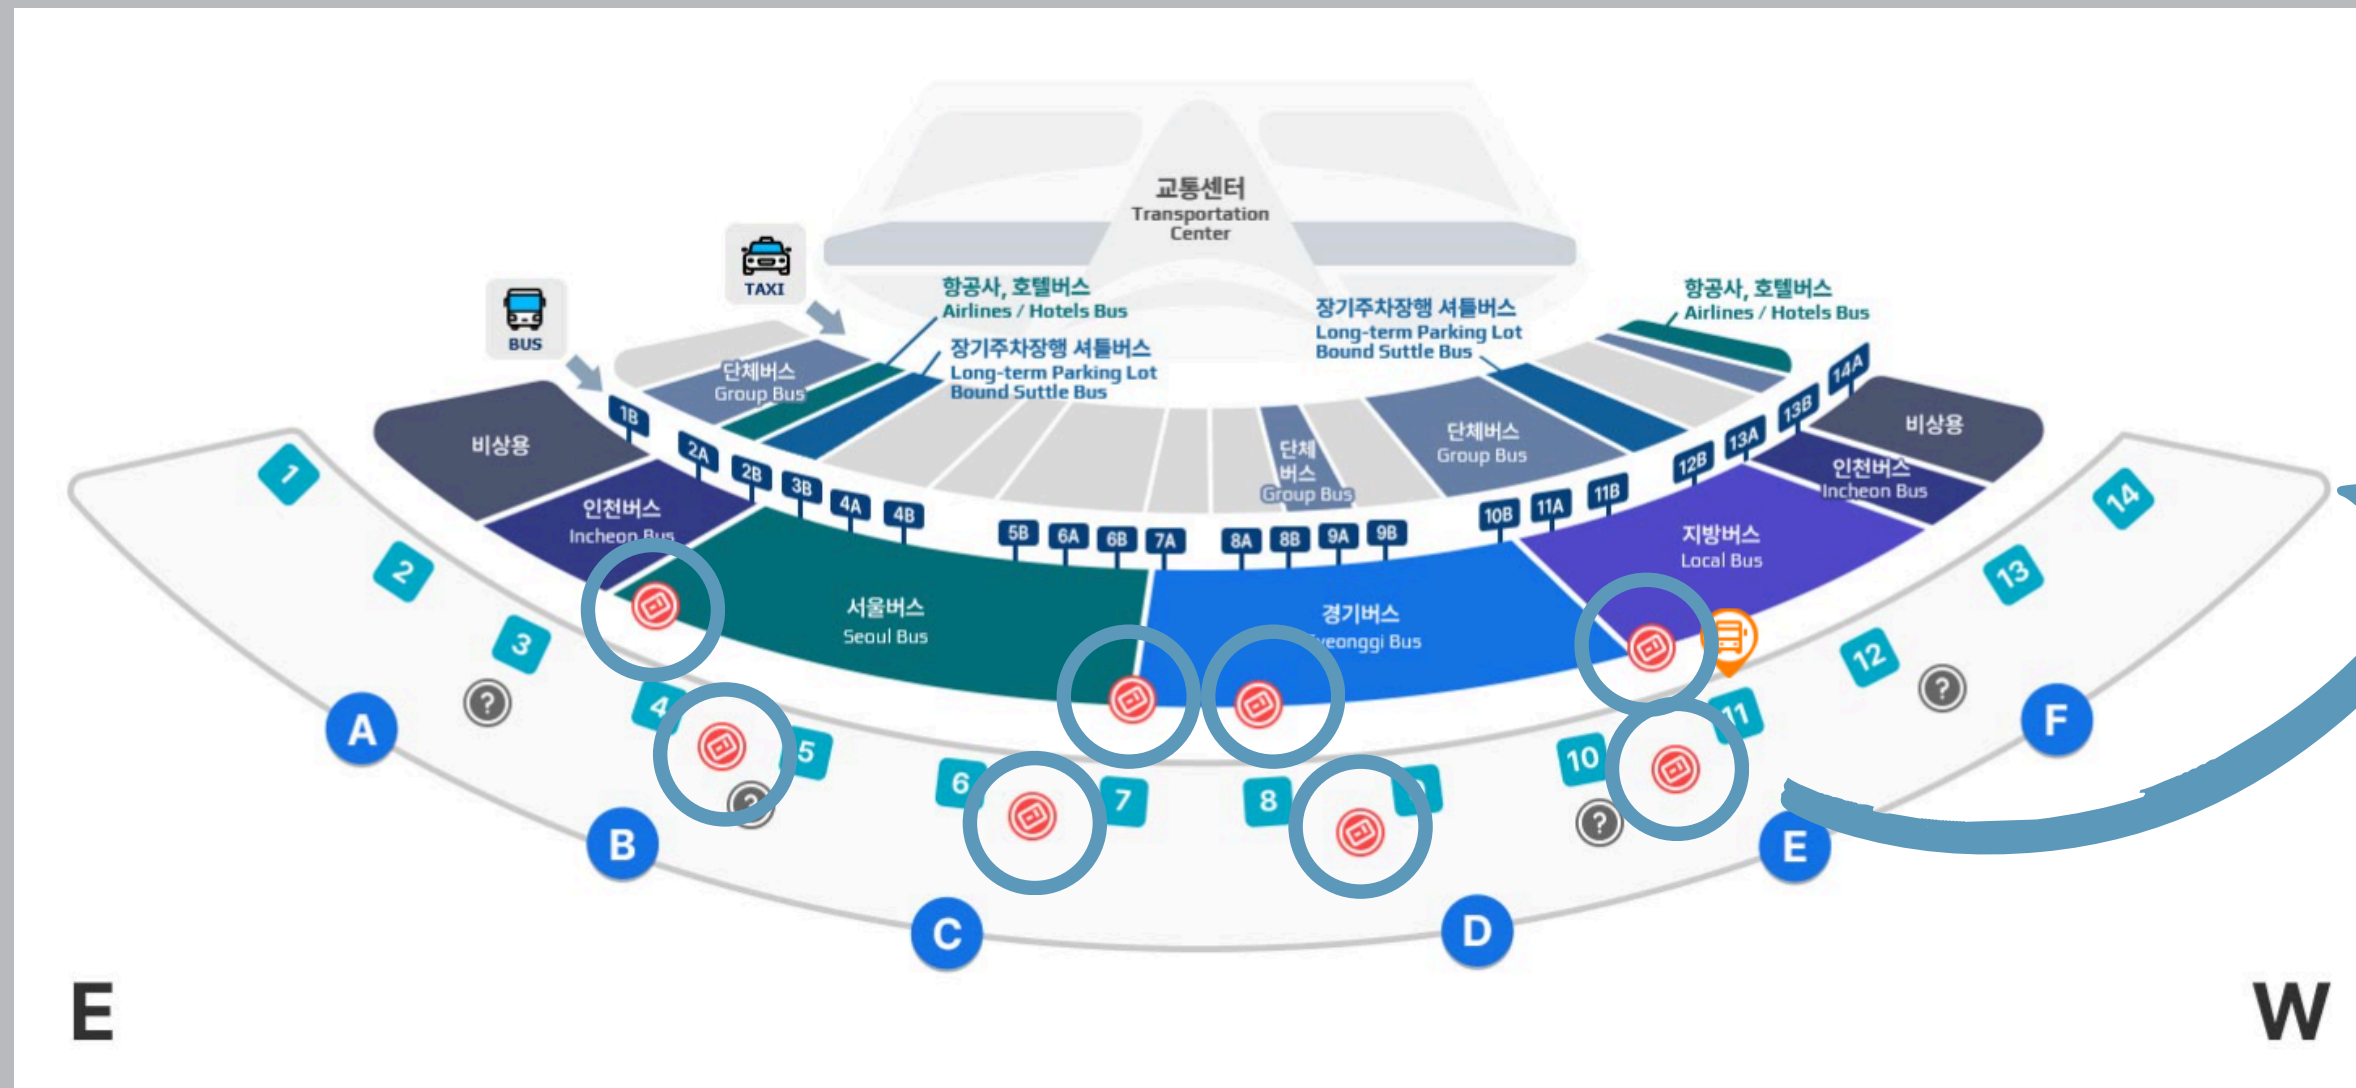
교통센터
Transportation Center

TAXI

BUS

항공사, 호텔버스
Airlines / Hotels Bus

장기주차장행 셔틀버스
Long-term Parking Lot Bound Suttle Bus

장기주차장행 셔틀버스
Long-term Parking Lot Bound Suttle Bus

항공사, 호텔버스
Airlines / Hotels Bus

단체버스
Group Bus

비상용

인천버스
Incheon Bus

단체버스
Group Bus

단체버스
Group Bus

비상용

인천버스
Incheon Bus

1B 2A 2B 3B 4A 4B 5B 6A 6B 7A 8A 8B 9A 9B 10B 11A 11B 12B 13A 13B 14A

서울버스
Seoul Bus

경기버스
Gyeonggi Bus

지방버스
Local Bus

1 2 3 4 5 6 7 8 10 11 12 13 14

A B C D E F

E

W